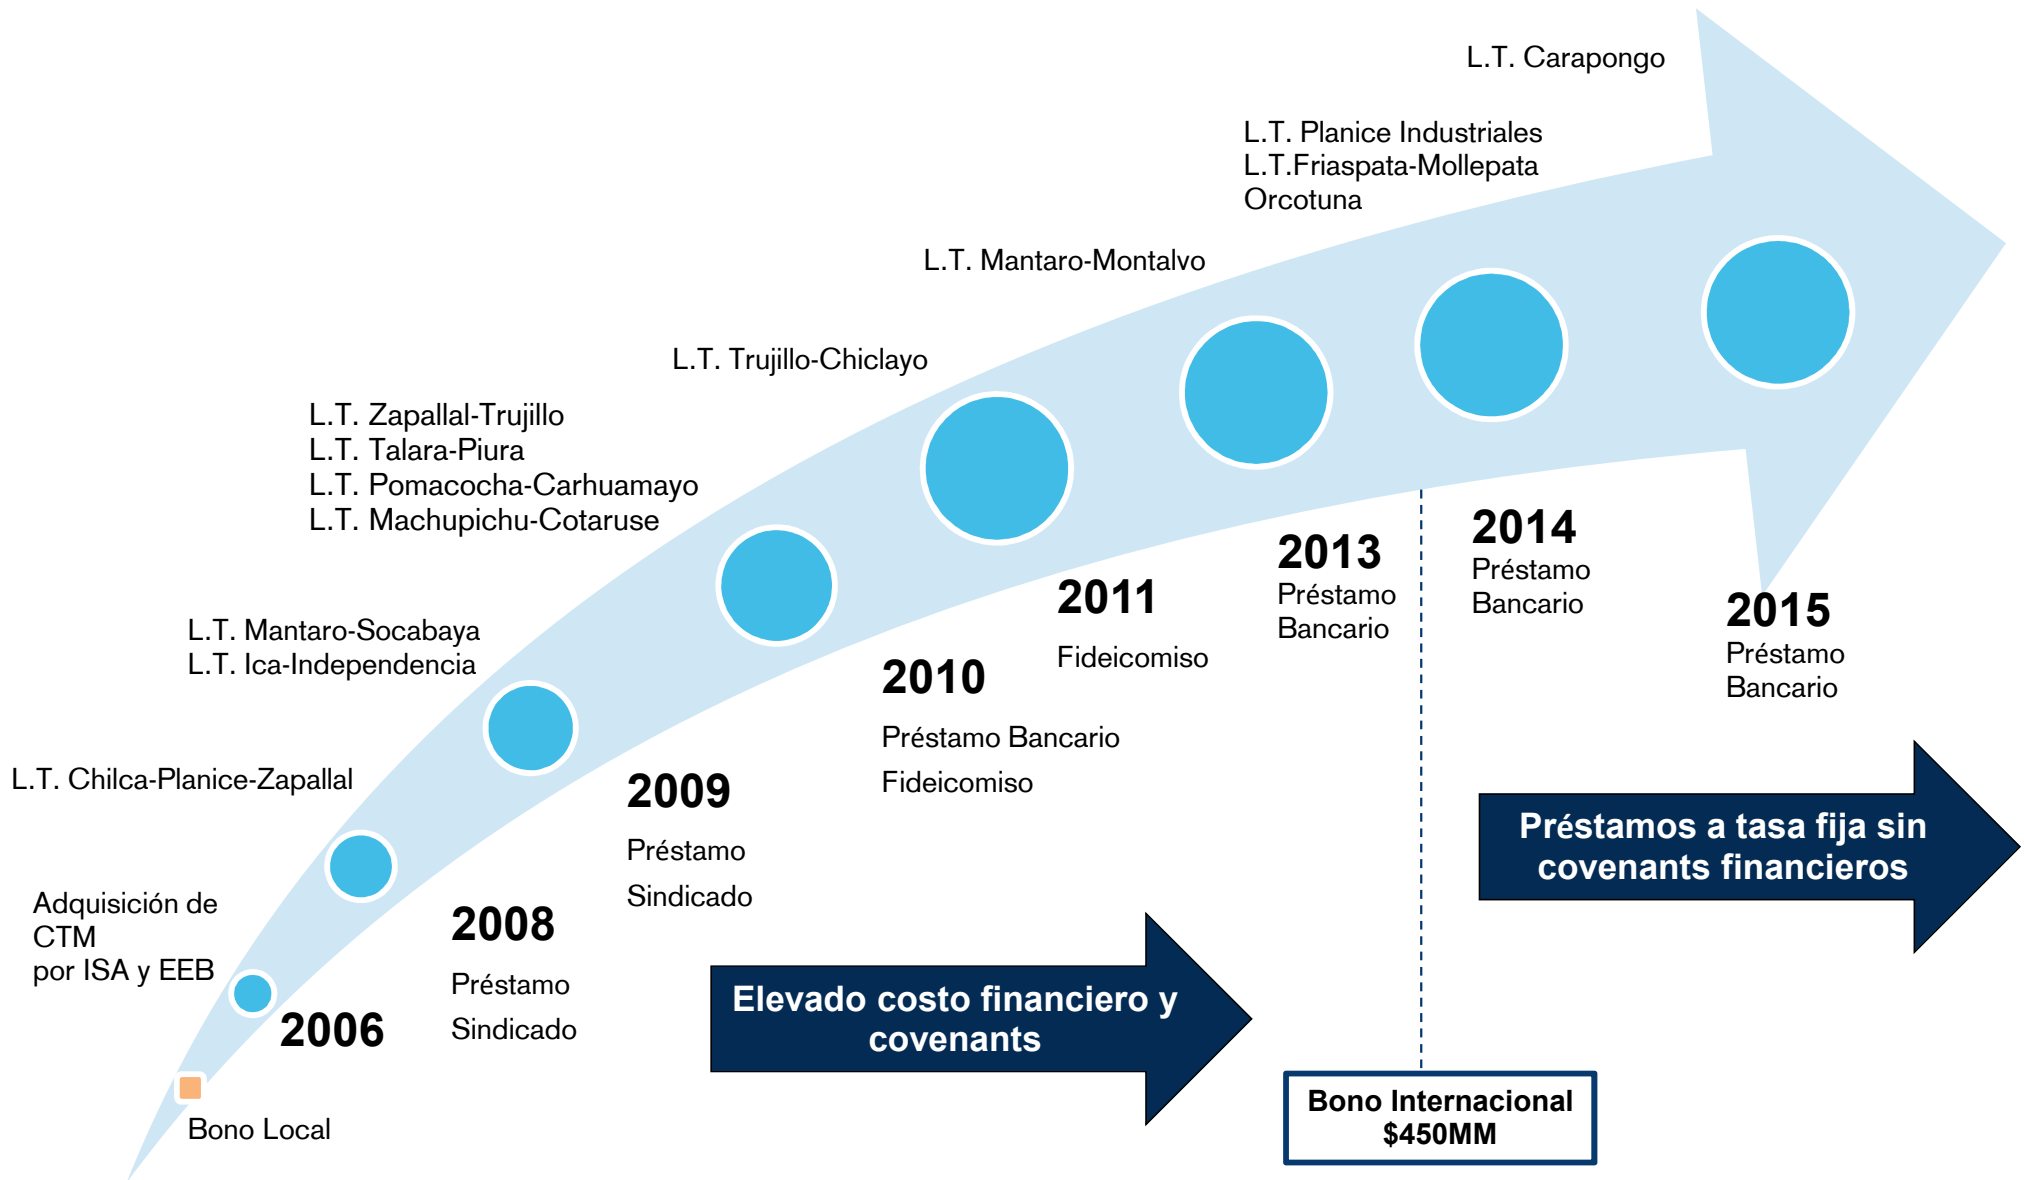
L.T. Carapongo

L.T. Planice Industriales
L.T.Friaspata-Mollepata
Orcotuna

L.T. Mantaro-Montalvo

L.T. Trujillo-Chiclayo

L.T. Zapallal-Trujillo
L.T. Talara-Piura
L.T. Pomacocha-Carhuamayo
L.T. Machupichu-Cotaruse

L.T. Mantaro-Socabaya
L.T. Ica-Independencia

L.T. Chilca-Planice-Zapallal

Adquisición de CTM
por ISA y EEB

2006

Bono Local

2008
Préstamo
Sindicado

2009
Préstamo
Sindicado

2010
Préstamo Bancario
Fideicomiso

2011
Fideicomiso

2013
Préstamo
Bancario

2014
Préstamo
Bancario

2015
Préstamo
Bancario

Elevado costo financiero y covenants

Bono Internacional
$450MM

Préstamos a tasa fija sin covenants financieros